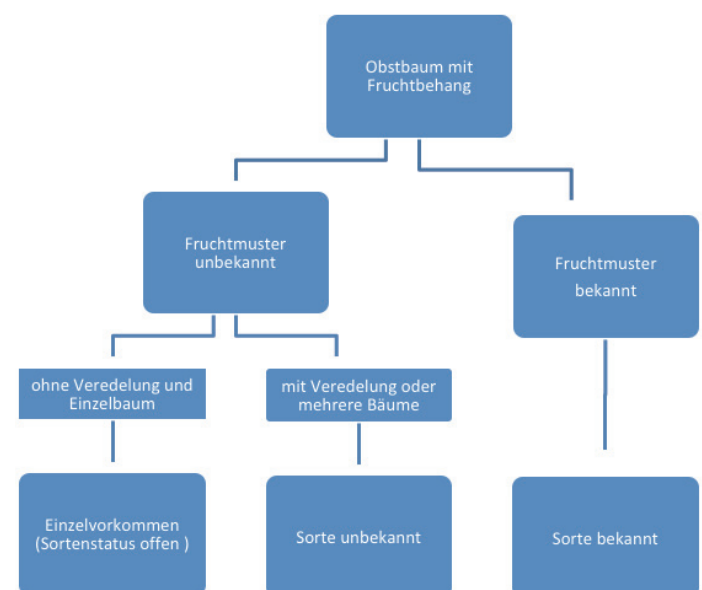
Obstbaum mit Fruchtbehang

Fruchtmuster unbekannt

Fruchtmuster bekannt

ohne Veredelung und Einzelbaum

mit Veredelung oder mehrere Bäume

Einzelvorkommen (Sortenstatus offen )

Sorte unbekannt

Sorte bekannt